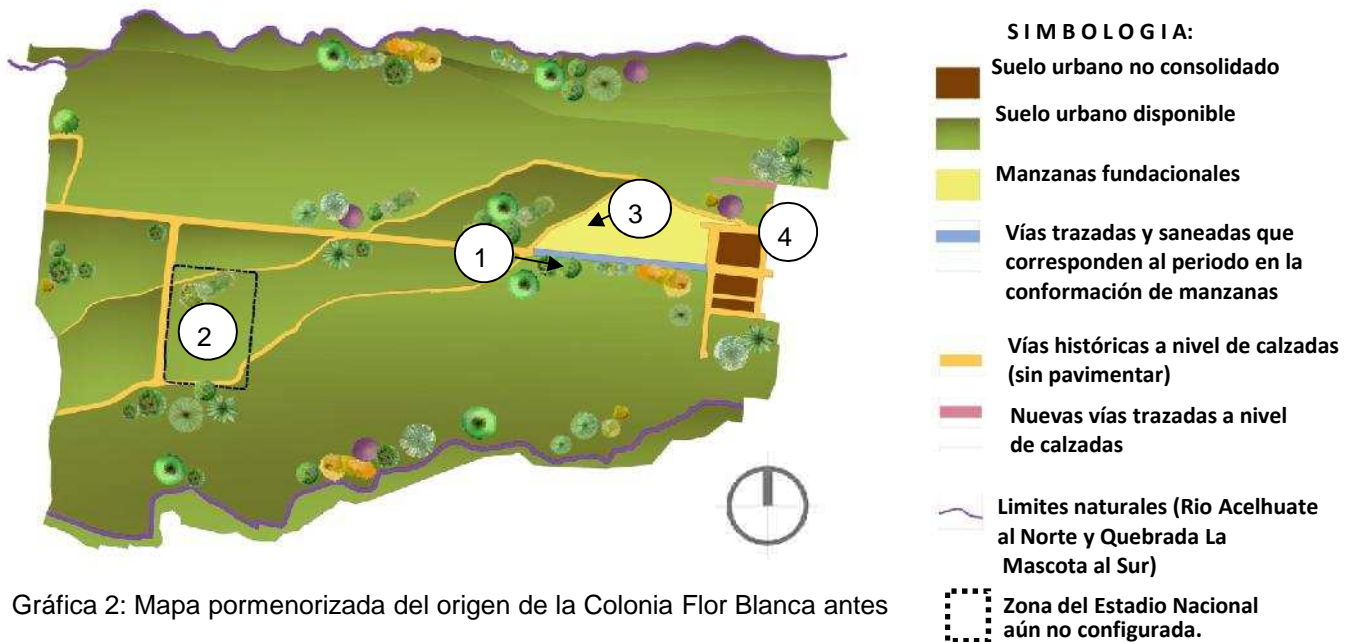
3

4

1

2

S I M B O L O G I A:

Suelo urbano no consolidado

Suelo urbano disponible

Manzanas fundacionales

Vías trazadas y saneadas que corresponden al periodo en la conformación de manzanas

Vías históricas a nivel de calzadas (sin pavimentar)

Nuevas vías trazadas a nivel de calzadas

Limites naturales (Rio Acelhuate al Norte y Quebrada La Mascota al Sur)

Zona del Estadio Nacional aún no configurada.

Gráfica 2: Mapa pormenorizada del origen de la Colonia Flor Blanca antes